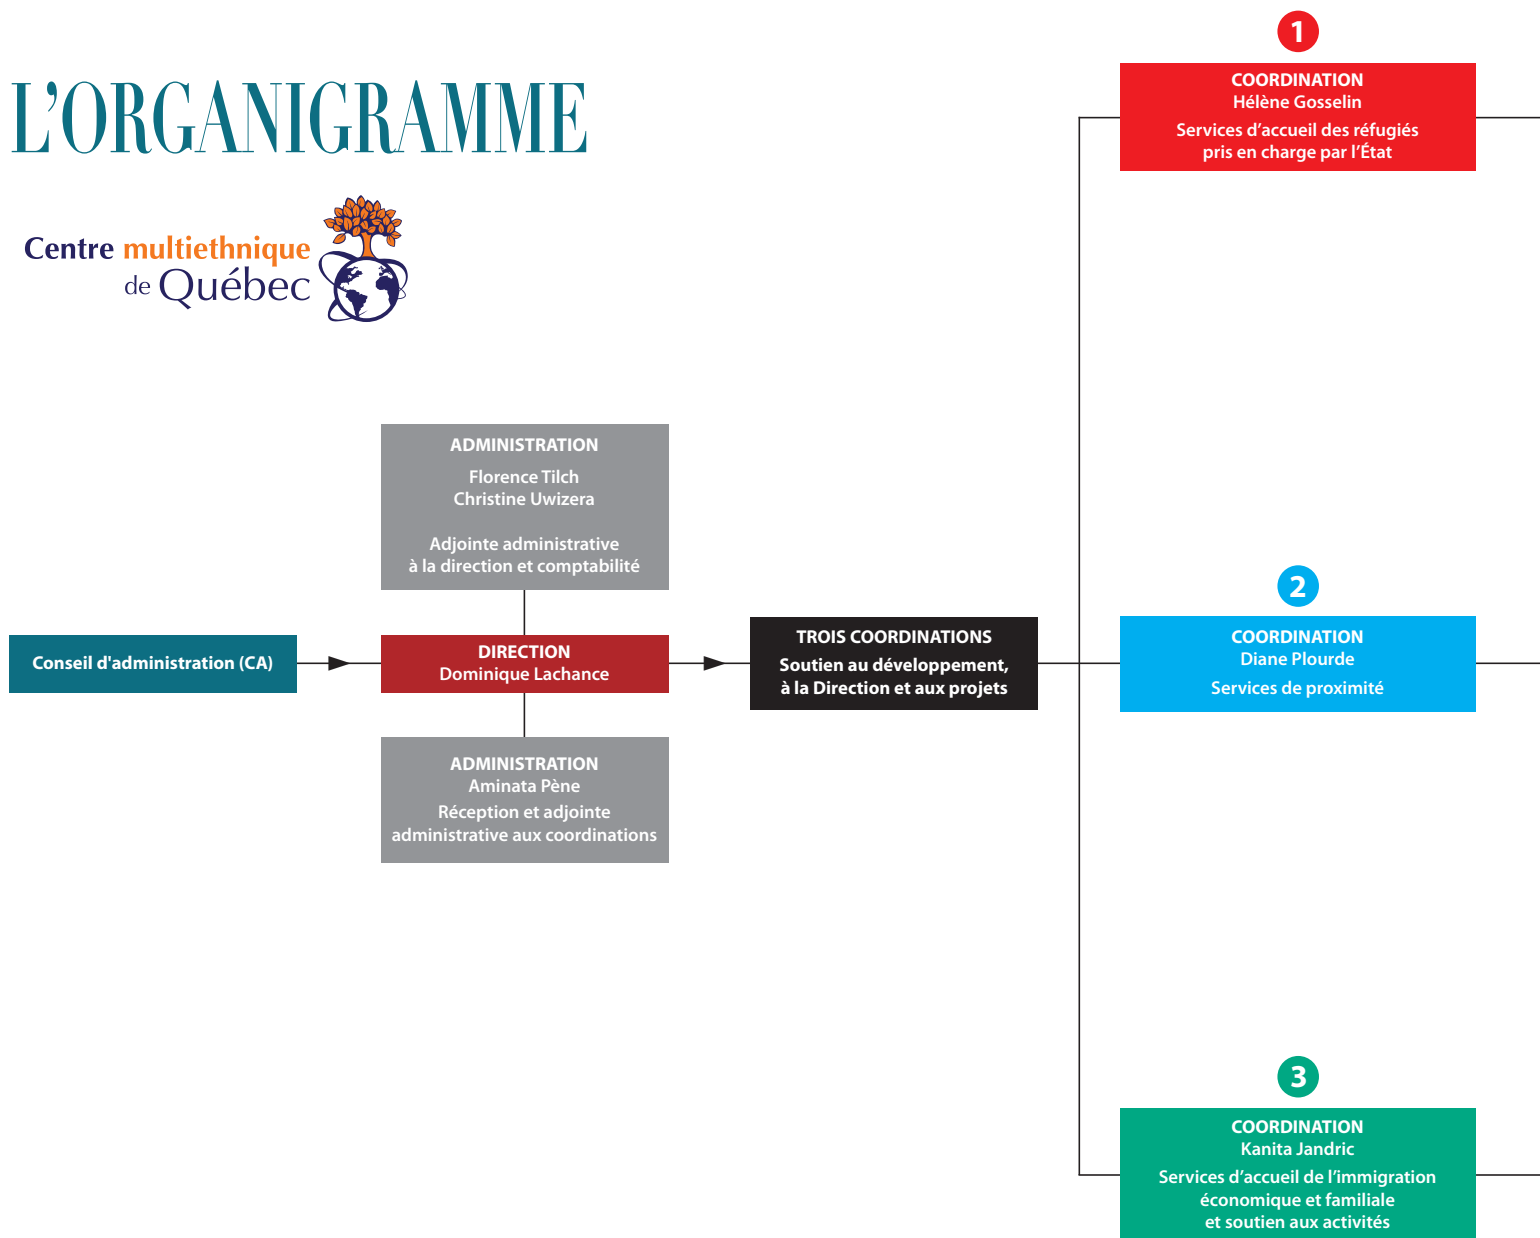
L'ORGANIGRAMME

Centre multiethnique de Québec

1
COORDINATION
Hélène Gosselin
Services d'accueil des réfugiés pris en charge par l'État

ADMINISTRATION
Florence Tilch
Christine Uwizera
Adjointe administrative à la direction et comptabilité

Conseil d'administration (CA)

DIRECTION
Dominique Lachance

TROIS COORDINATIONS
Soutien au développement, à la Direction et aux projets

2
COORDINATION
Diane Plourde
Services de proximité

ADMINISTRATION
Aminata Pène
Réception et adjointe administrative aux coordinations

3
COORDINATION
Kanita Jandric
Services d'accueil de l'immigration économique et familiale et soutien aux activités